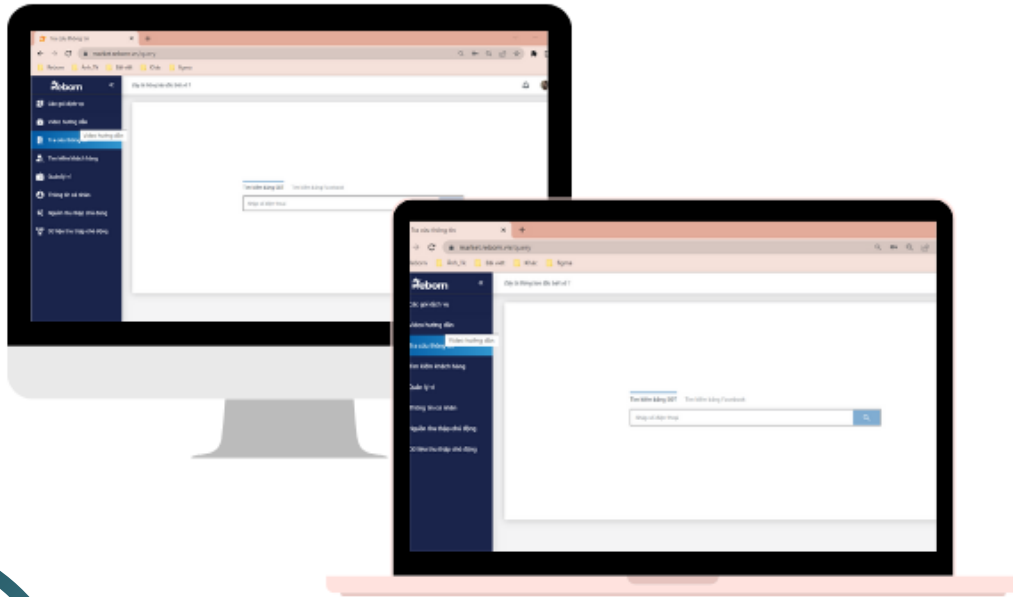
Tra cứu thông tin
market.reborn.vn/query
Reborn
Các gói dịch vụ
Video hướng dẫn
Tra cứu thông tin
Video hướng dẫn
Tìm kiếm khách hàng
Quản lý ví
Thông tin cá nhân
Nguồn thu thập chủ động
Dữ liệu thu thập chủ động
Tìm kiếm bằng SĐT
Tìm kiếm bằng Facebook
Nhập số điện thoại

Tra cứu thông tin
market.reborn.vn/query
Reborn
Reborn
Các gói dịch vụ
Video hướng dẫn
Tra cứu thông tin
Video hướng dẫn
Tìm kiếm khách hàng
Quản lý ví
Thông tin cá nhân
Nguồn thu thập chủ động
Dữ liệu thu thập chủ động
Tìm kiếm bằng SĐT
Tìm kiếm bằng Facebook
Nhập số điện thoại